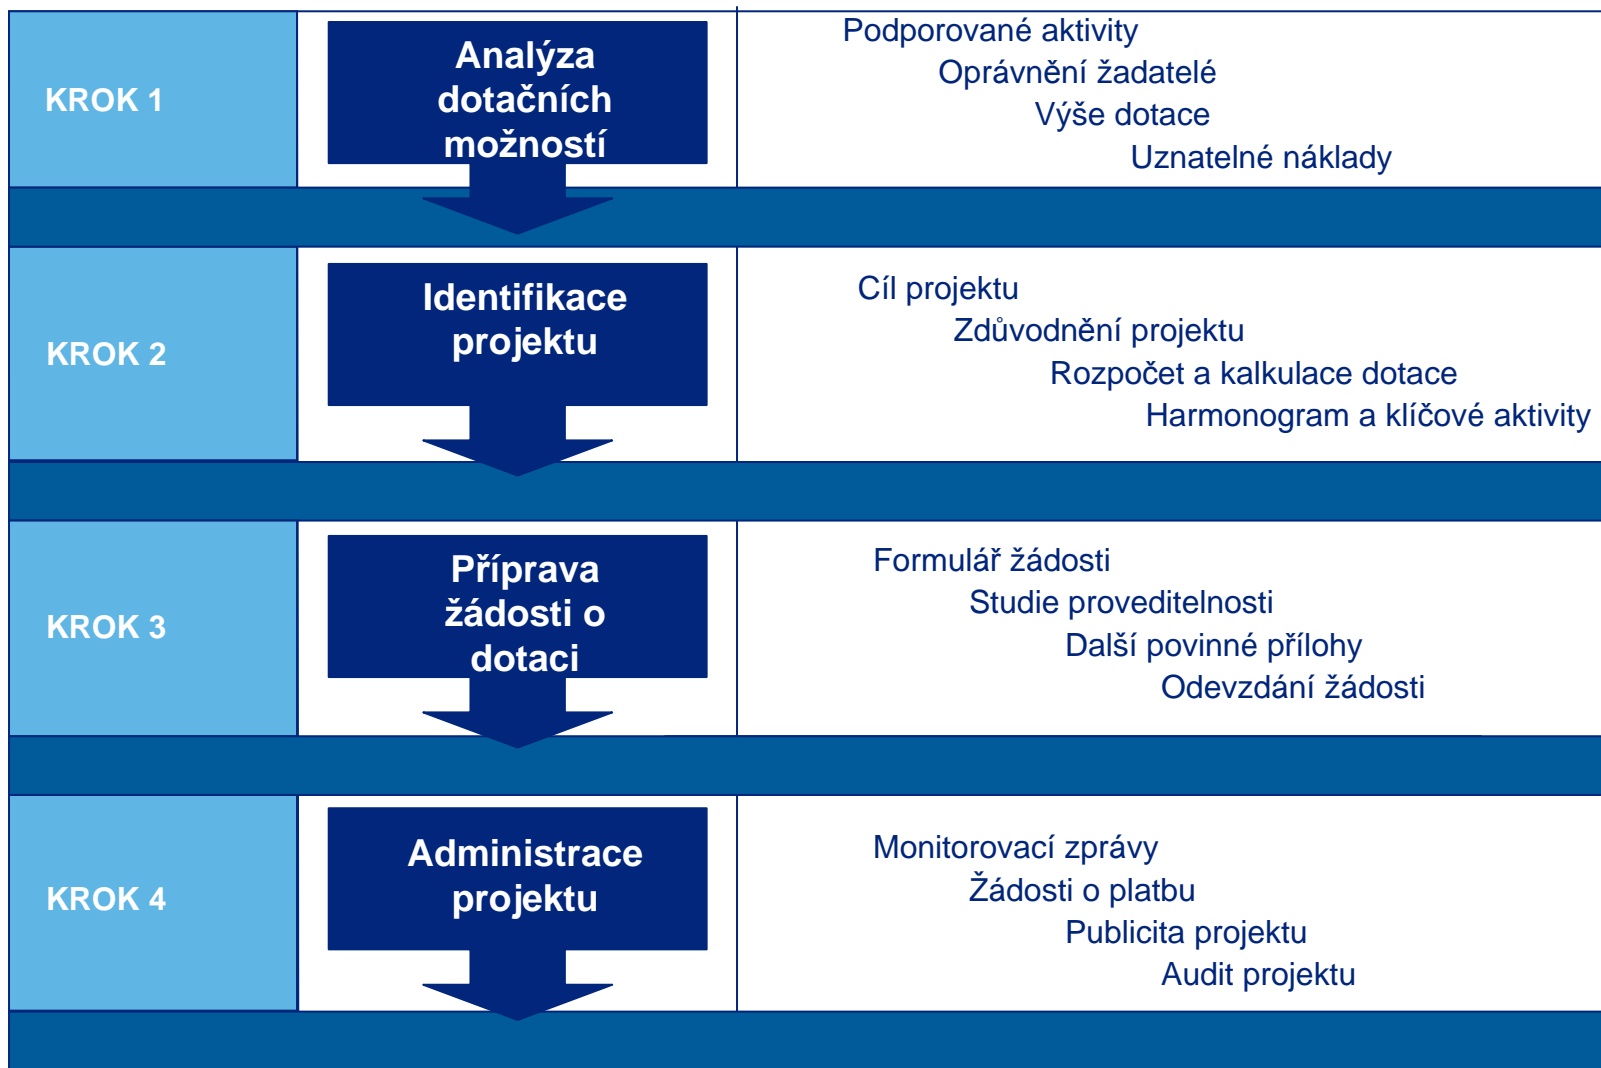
KROK 1

Analýza dotačních možností

Podporované aktivity
Oprávnění žadatelé
Výše dotace
Uznatelné náklady

KROK 2

Identifikace projektu

Cíl projektu
Zdůvodnění projektu
Rozpočet a kalkulace dotace
Harmonogram a klíčové aktivity

KROK 3

Příprava žádosti o dotaci

Formulář žádosti
Studie proveditelnosti
Další povinné přílohy
Odevzdání žádosti

KROK 4

Administrace projektu

Monitorovací zprávy
Žádosti o platbu
Publicita projektu
Audit projektu